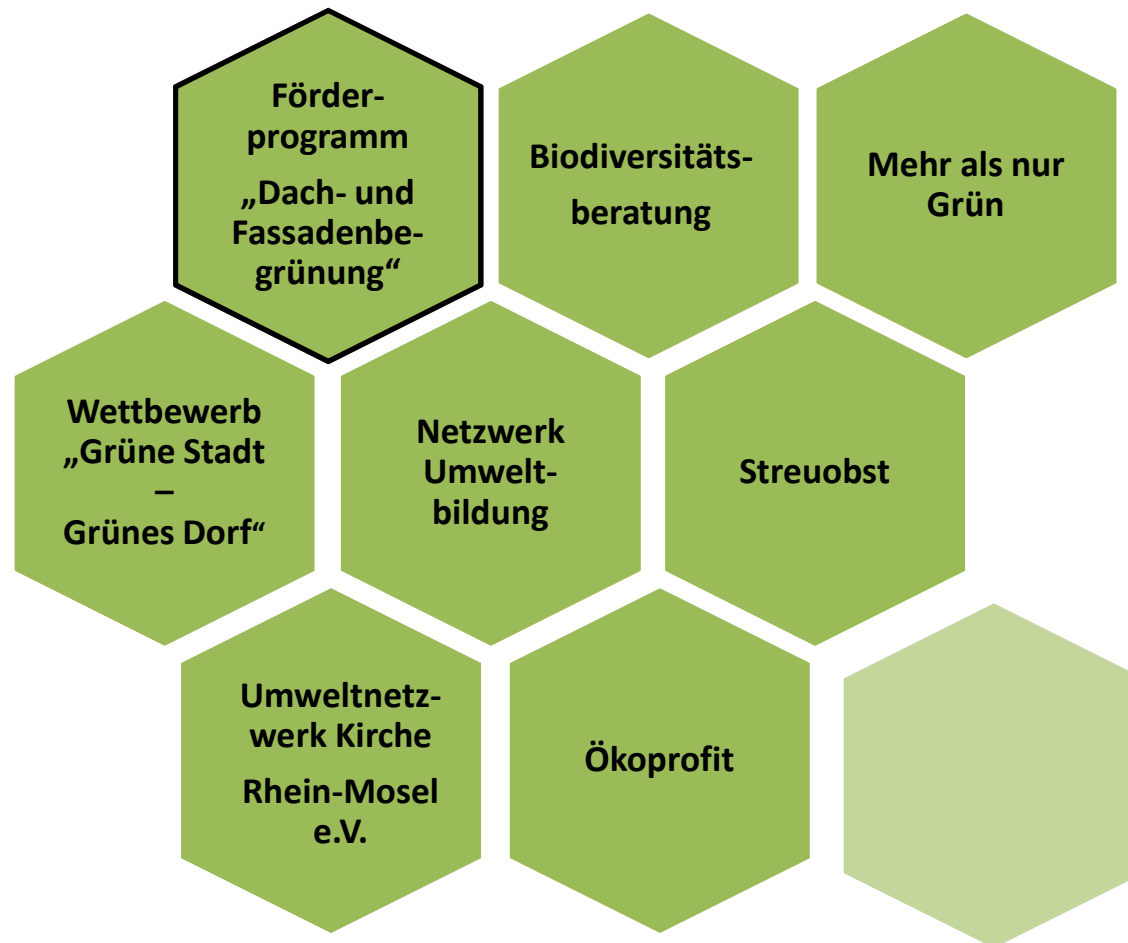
Förderprogramm

„Dach- und Fassadenbegrünung“

Biodiversitätsberatung

Mehr als nur Grün

Wettbewerb „Grüne Stadt – Grünes Dorf“

Netzwerk Umweltbildung

Streuobst

Umweltnetzwerk Kirche

Rhein-Mosel e.V.

Ökoprofit